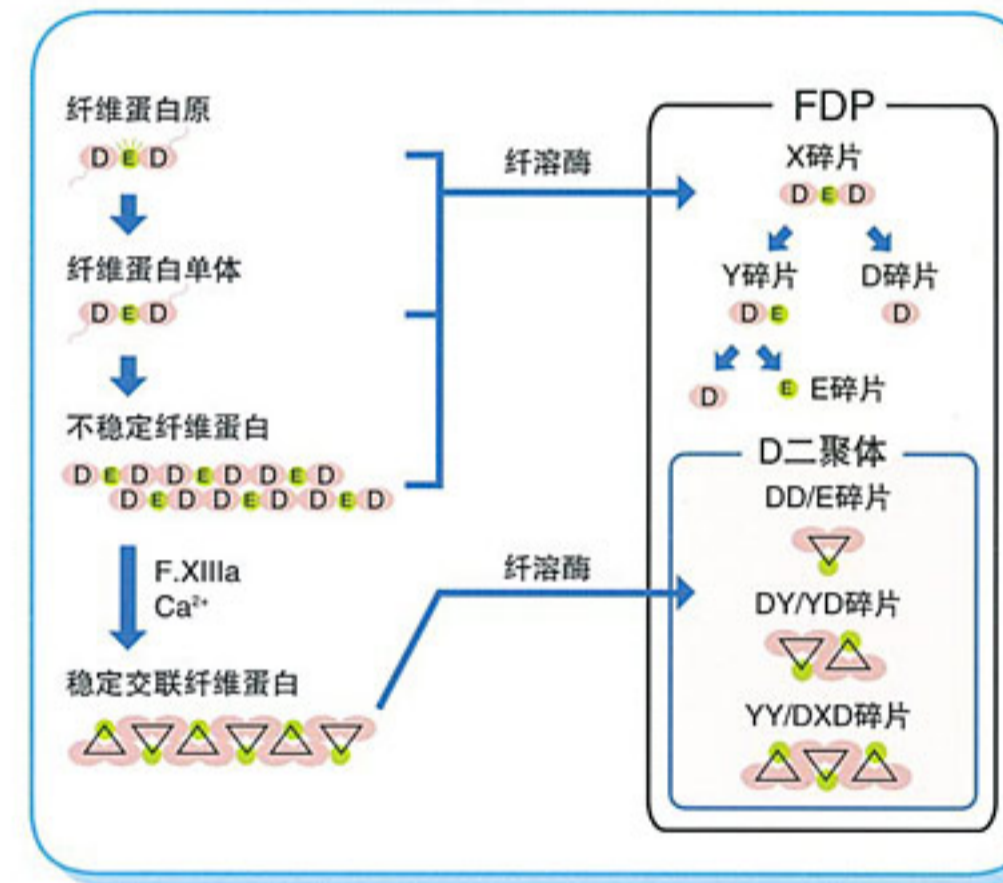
纤维蛋白原

D E D

纤维蛋白单体

D E D

不稳定纤维蛋白

D E D D E D D E D
D E D D E D D E D

F.XIIIa
$Ca^{2+}$

稳定交联纤维蛋白

纤溶酶

纤溶酶

FDP

X碎片

D E D

Y碎片

D E

D碎片

D

D

E

E碎片

D二聚体

DD/E碎片

DY/YD碎片

YY/DXD碎片